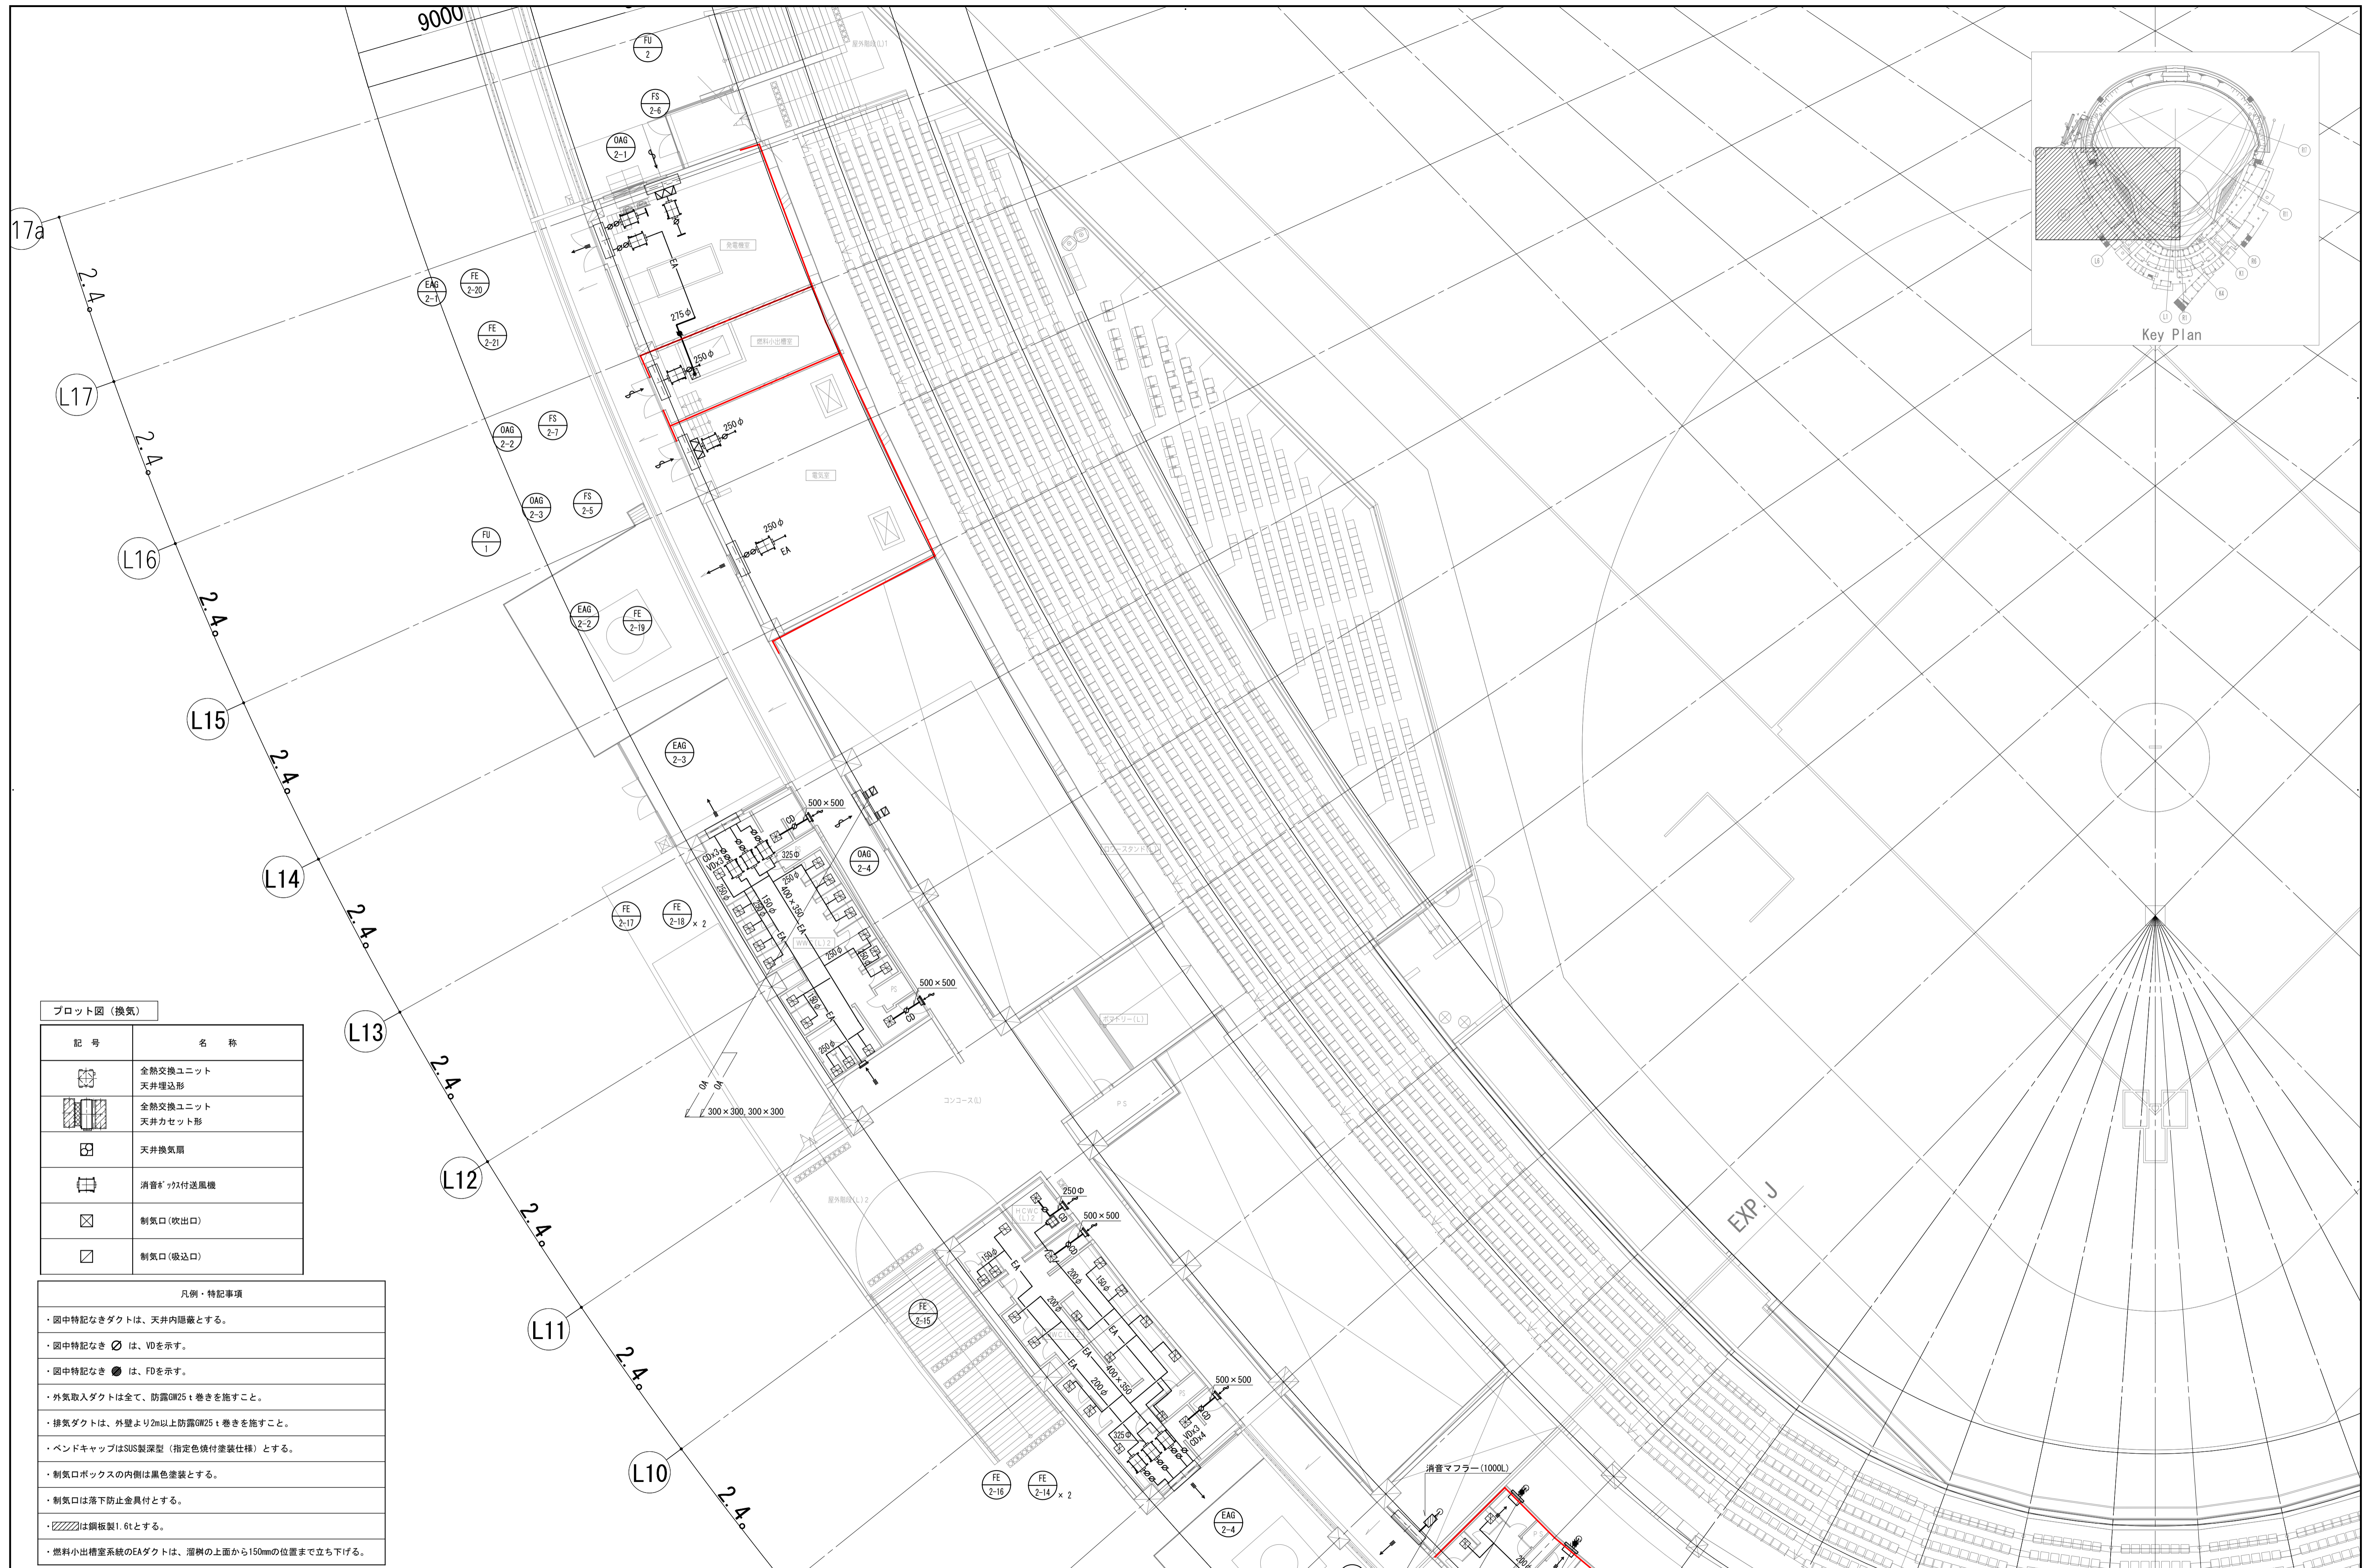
9000

FU 2

FS 2-6

OAG 2-1

17a

2.4°

EAG 2-1

FE 2-20

FE 2-21

L17

2.4°

OAG 2-2

FS 2-7

OAG 2-3

FS 2-5

FU 1

L16

2.4°

EAG 2-2

FE 2-19

L15

2.4°

EAG 2-3

L14

2.4°

FE 2-17

FE 2-18 × 2

OAG 2-4

L13

2.4°

L12

2.4°

L11

2.4°

L10

2.4°

FE 2-15

FE 2-16

FE 2-14 × 2

EAG 2-4

EA

275φ

250φ

250φ

250φ

EA

500 × 500

CD

325φ

CD×3

VD×3

250φ

150φ

400 × 350

EA

250φ

150φ

500 × 500

CD

250φ

EA

OA

OA

300 × 300, 300 × 300

250Φ

500 × 500

CD

150φ

EA

200φ

150φ

200φ

EA

EA

400 × 350

200φ

500 × 500

CD

325φ

VD×3

CD×4

消音マフラー(1000L)

EXP.J

Key Plan

プロット図(換気)

| 記 号 | 名 称 |
|---|---|
| | 全熱交換ユニット 天井埋込形 |
| | 全熱交換ユニット 天井カセット形 |
| | 天井換気扇 |
| | 消音ボックス付送風機 |
| | 制気口(吹出口) |
| | 制気口(吸込口) |

| 凡例・特記事項 |
|---|
| ・図中特記なきダクトは、天井内隠蔽とする。 |
| ・図中特記なき ∅ は、VDを示す。 |
| ・図中特記なき ● は、FDを示す。 |
| ・外気取入ダクトは全て、防露GW25ｔ巻きを施すこと。 |
| ・排気ダクトは、外壁より2m以上防露GW25ｔ巻きを施すこと。 |
| ・ベンドキャップはSUS製深型(指定色焼付塗装仕様)とする。 |
| ・制気口ボックスの内側は黒色塗装とする。 |
| ・制気口は落下防止金具付とする。 |
| ・▨は鋼板製1.6tとする。 |
| ・燃料小出槽室系統のEAダクトは、溜桝の上面から150mmの位置まで立ち下げる。 |